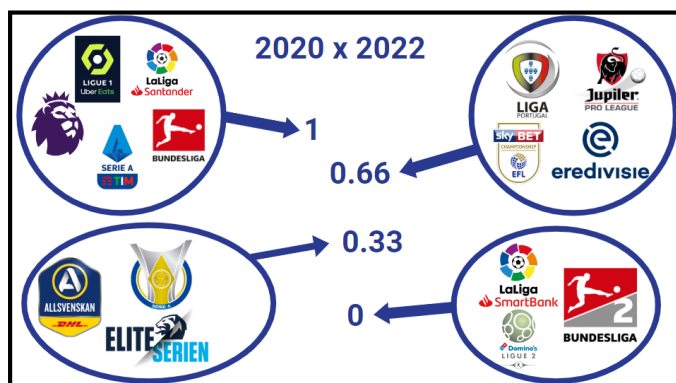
2020 x 2022

LIGUE 1 Uber Eats
LaLiga Santander
SERIE A TIM
BUNDESLIGA

1

LIGA PORTUGAL
Jupiler PRO LEAGUE
sky BET CHAMPIONSHIP EFL
eredivisie

0.66

0.33

ALLSVENSKAN
DHL
SERIE B
ELITESERIEN

LaLiga SmartBank
Domino's LIGUE 2
BUNDESLIGA 2

0